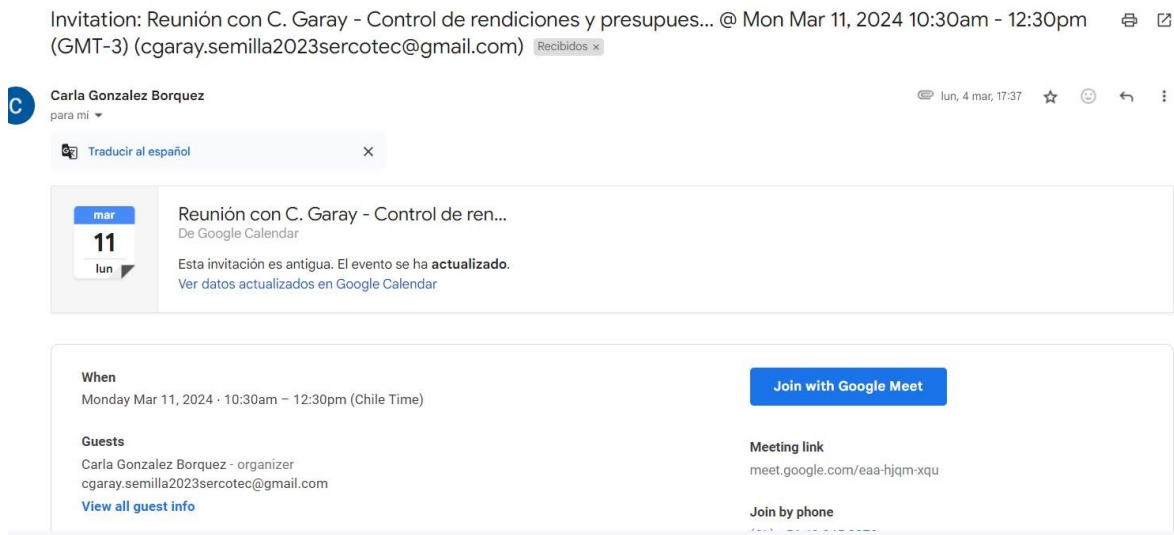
Invitation: Reunión con C. Garay - Control de rendiciones y presupues... @ Mon Mar 11, 2024 10:30am - 12:30pm (GMT-3) (cgaray.semilla2023sercotec@gmail.com) Recibidos ×

C

Carla Gonzalez Borquez
para mi

lun, 4 mar, 17:37

Traducir al español ×

mar
11
lun

Reunión con C. Garay - Control de ren...
De Google Calendar

Esta invitación es antigua. El evento se ha **actualizado**.
Ver datos actualizados en Google Calendar

When
Monday Mar 11, 2024 · 10:30am – 12:30pm (Chile Time)

Guests
Carla Gonzalez Borquez - organizer
cgaray.semilla2023sercotec@gmail.com
View all guest info

Join with Google Meet

Meeting link
meet.google.com/eaa-hjqm-xqu

Join by phone
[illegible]